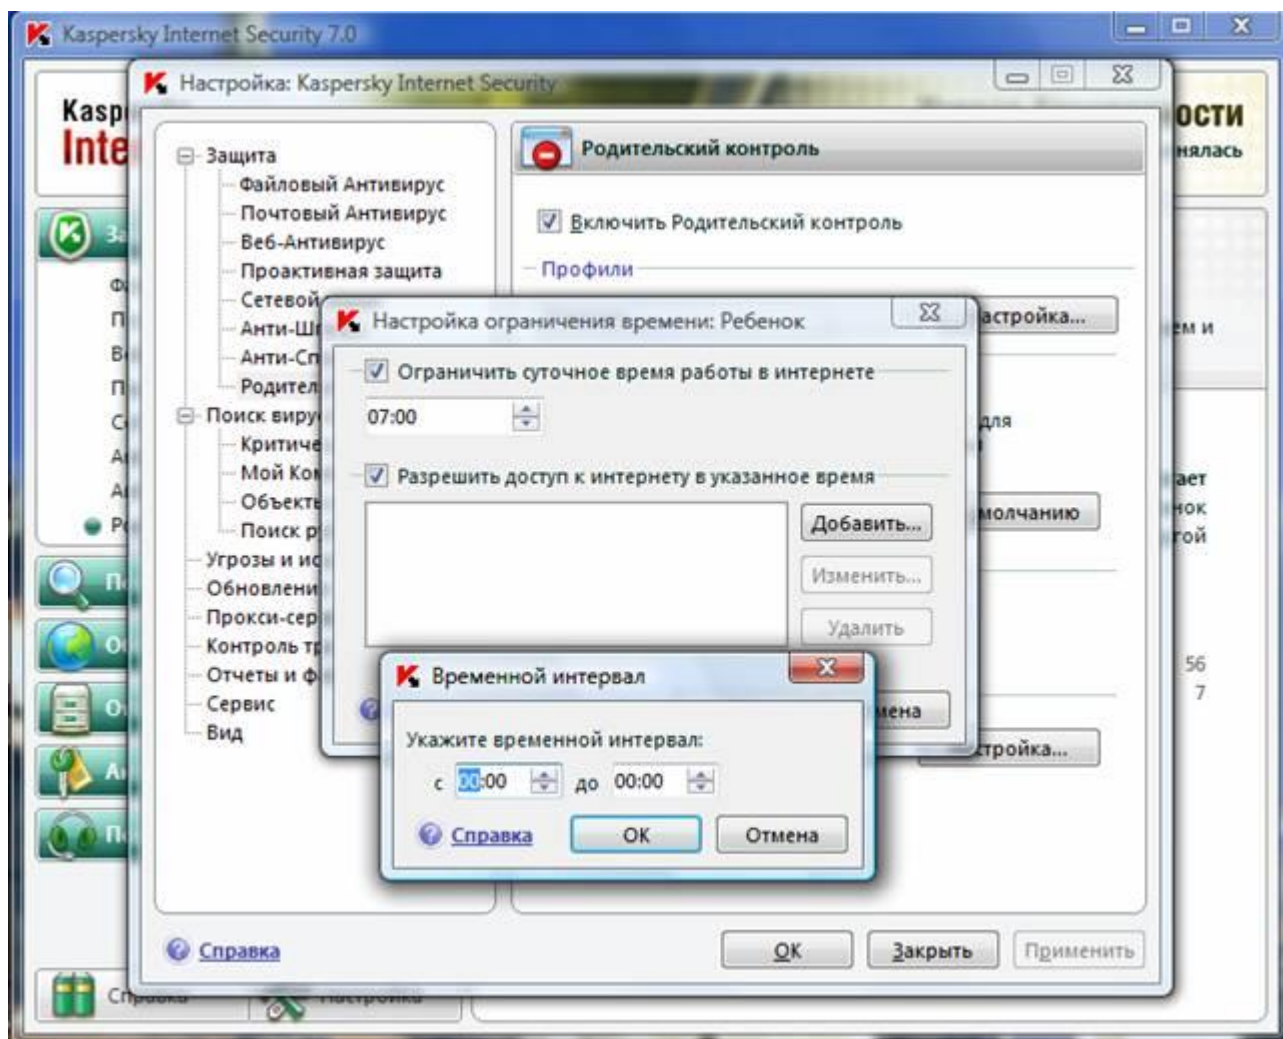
Kaspersky Internet Security 7.0

Kasp
Inte

ости
нялась

Настройка: Kaspersky Internet Security

Защита
Файловый Антивирус
Почтовый Антивирус
Веб-Антивирус
Проактивная защита
Сетевой
Анти-Ш
Анти-Сп
Родител
Поиск виру
Критиче
Мой Ко
Объект
Поиск р
Угрозы и ис
Обновлени
Прокси-сер
Контроль т
Отчеты и ф
Сервис
Вид

Родительский контроль

Включить Родительский контроль

Профили

астройка...

ем и

для

ает
нок
гой

молчанию

56
7

тройка...

Настройка ограничения времени: Ребенок

Ограничить суточное время работы в интернете

07:00

Разрешить доступ к интернету в указанное время

Добавить...
Изменить...
Удалить

мена

Временной интервал

Укажите временной интервал:
с 00:00 до 00:00

Справка
OK
Отмена

Справка
OK
Закрыть
Применить

Справка
Настройка